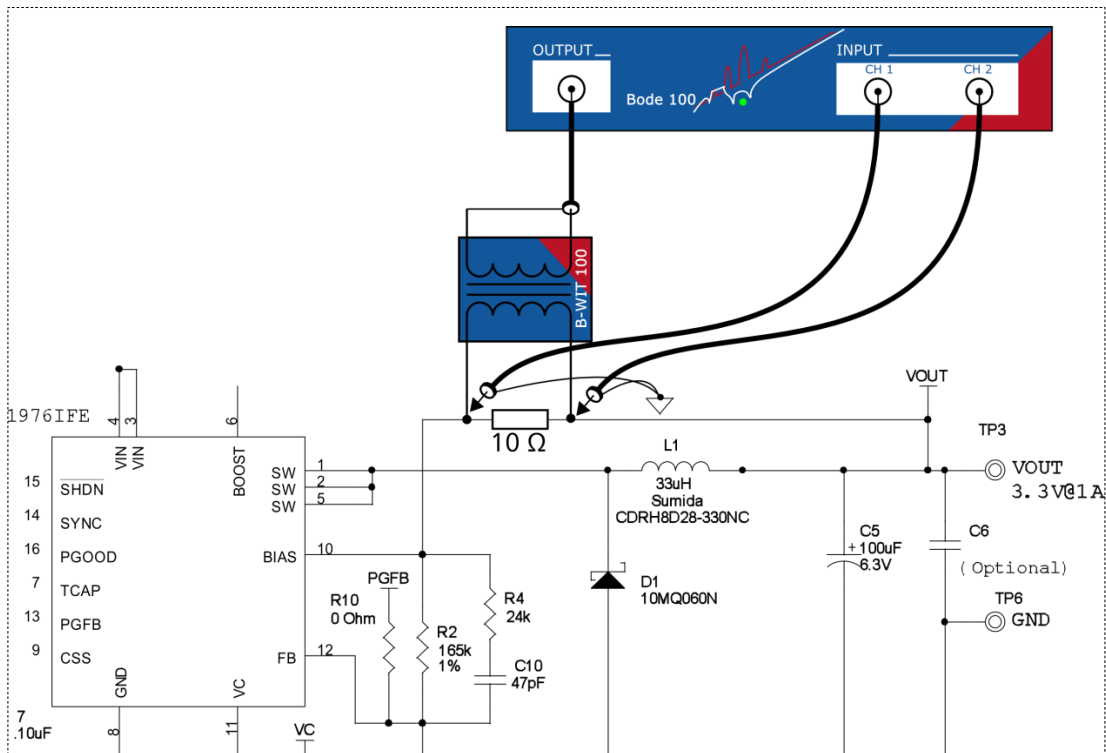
OUTPUT
Bode 100
INPUT
CH 1
CH 2
B-WIT 100
10 Ω
VOUT
TP3
1976IFE
4 3
VIN VIN
6
BOOST
15 $\overline{SHDN}$
14 SYNC
16 PGOOD
7 TCAP
13 PGFB
9 CSS
SW 1
SW 2
SW 5
BIAS 10
FB 12
GND
8
VC
11
VC
L1
33uH
Sumida
CDRH8D28-330NC
VOUT
3.3V@1A
PGFB
R10
0 Ohm
R2
165k
1%
R4
24k
C10
47pF
D1
10MQ060N
C5
+ 100uF
6.3V
C6
(Optional)
TP6
GND
7
.10uF